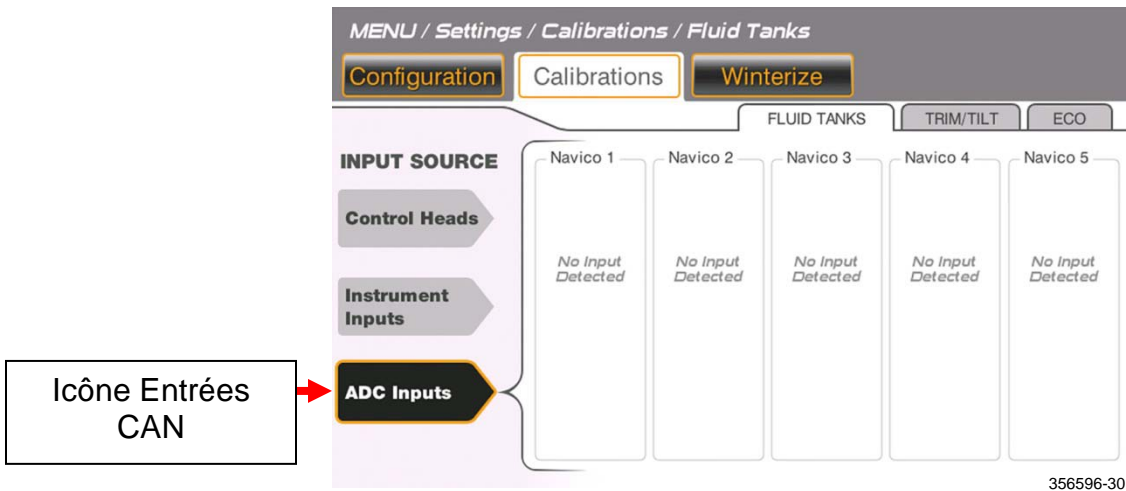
MENU / Settings / Calibrations / Fluid Tanks

Configuration Calibrations Winterize

FLUID TANKS TRIM/TILT ECO

INPUT SOURCE

Control Heads

Instrument Inputs

Icône Entrées CAN

ADC Inputs

| Navico 1 | Navico 2 | Navico 3 | Navico 4 | Navico 5 |
|---|---|---|---|---|
| No Input Detected | No Input Detected | No Input Detected | No Input Detected | No Input Detected |

356596-30